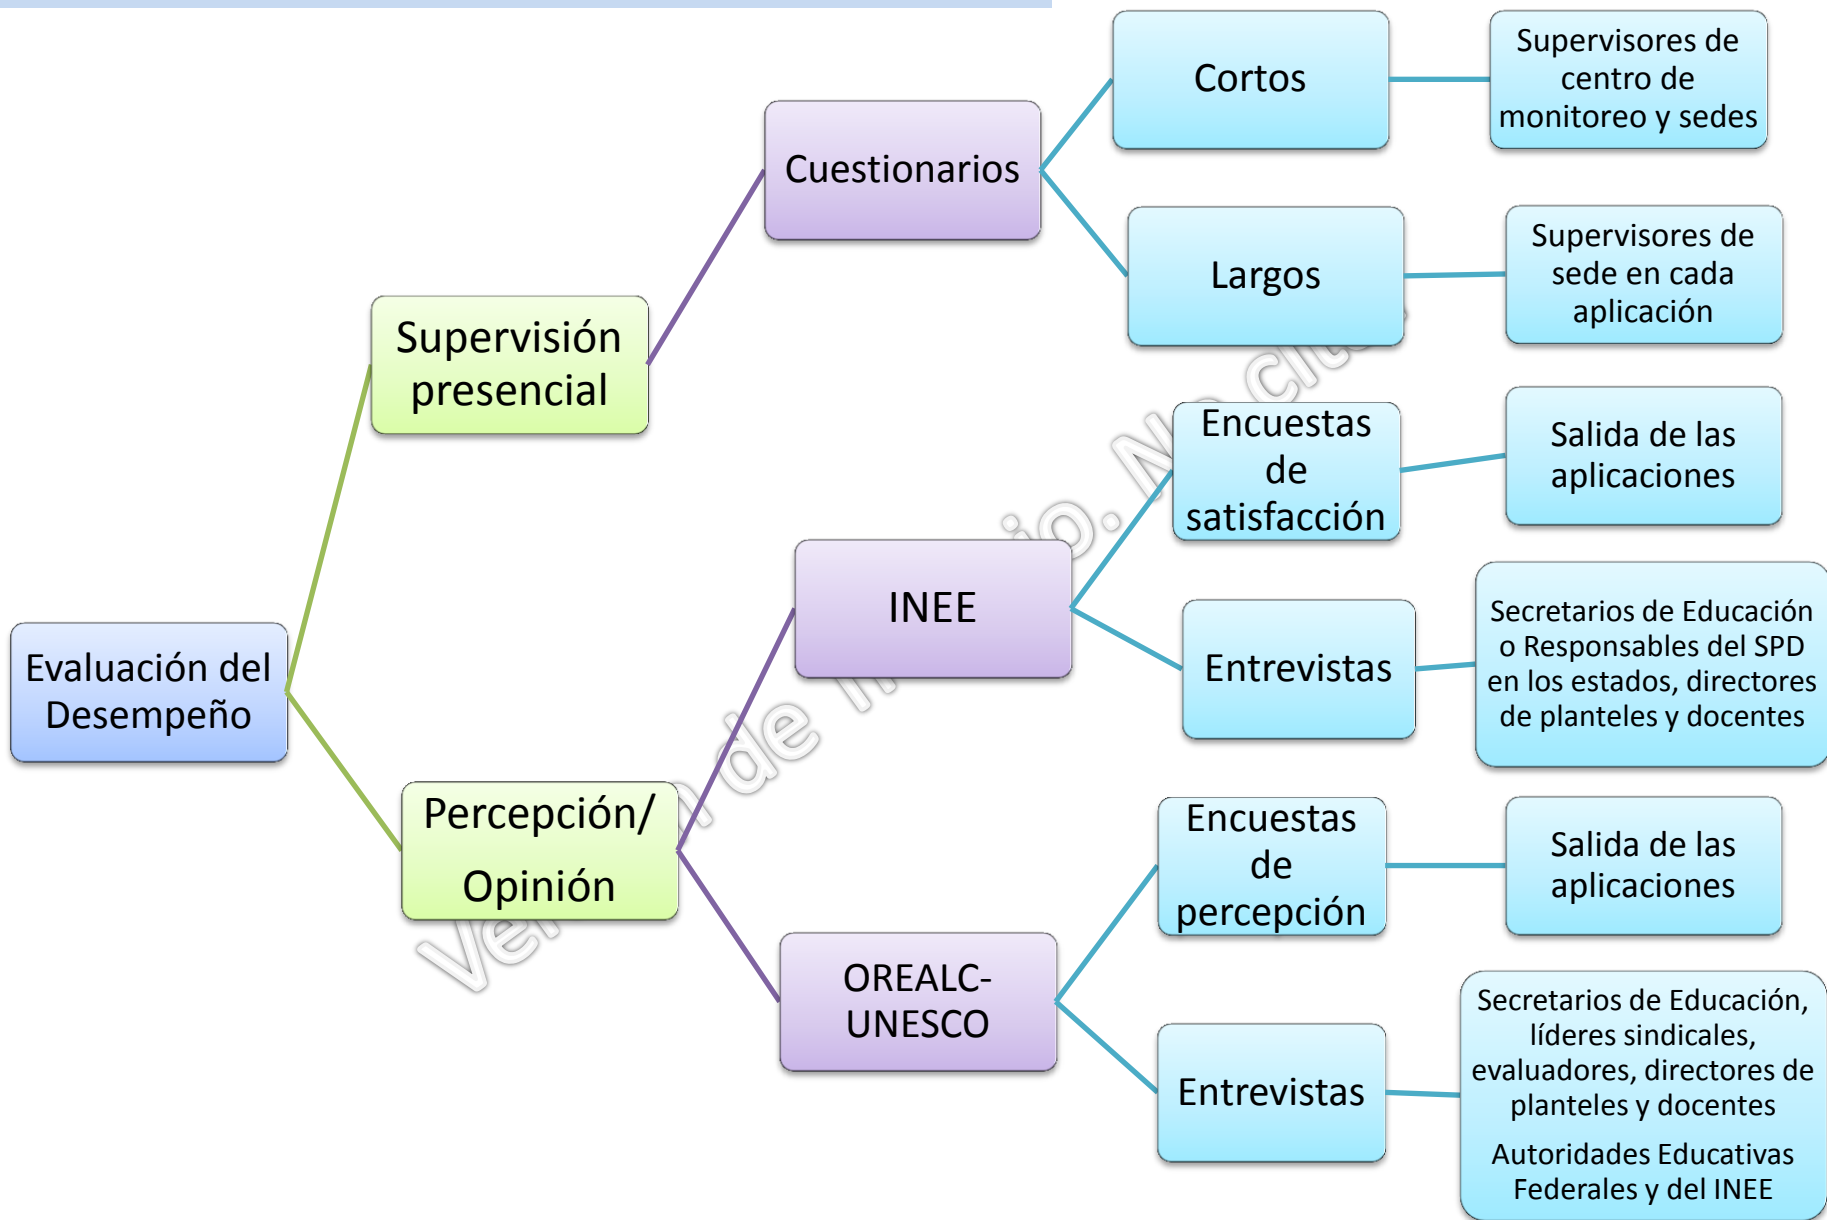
Evaluación del Desempeño

Supervisión presencial

Cuestionarios

Cortos

Supervisores de centro de monitoreo y sedes

Largos

Supervisores de sede en cada aplicación

Percepción/ Opinión

INEE

Encuestas de satisfacción

Salida de las aplicaciones

Entrevistas

Secretarios de Educación o Responsables del SPD en los estados, directores de planteles y docentes

OREALC-UNESCO

Encuestas de percepción

Salida de las aplicaciones

Entrevistas

Secretarios de Educación, líderes sindicales, evaluadores, directores de planteles y docentes

Autoridades Educativas Federales y del INEE

Versión de trabajo. No citar